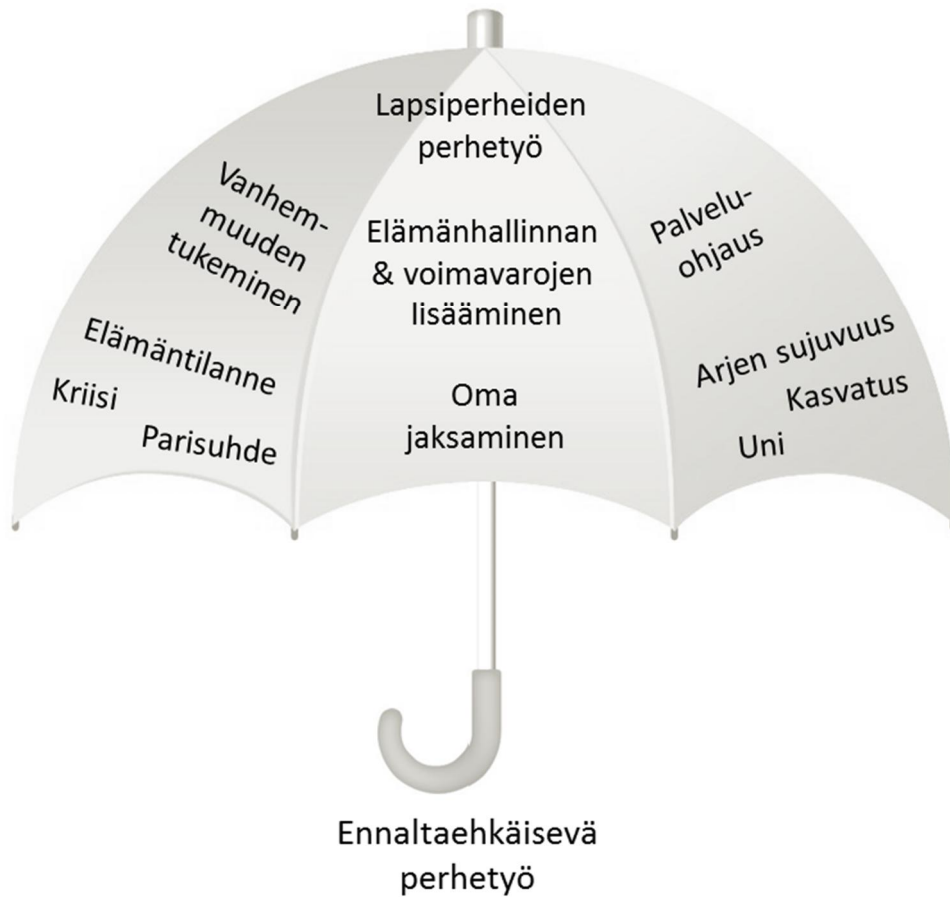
Lapsiperheiden perhetyö

Vanhemmuuden tukeminen

Elämänhallinnan & voimavarojen lisääminen

Palveluohjaus

Elämäntilanne

Kriisi

Parisuhde

Oma jaksaminen

Arjen sujuvuus

Kasvatus

Uni

Ennaltaehkäisevä perhetyö